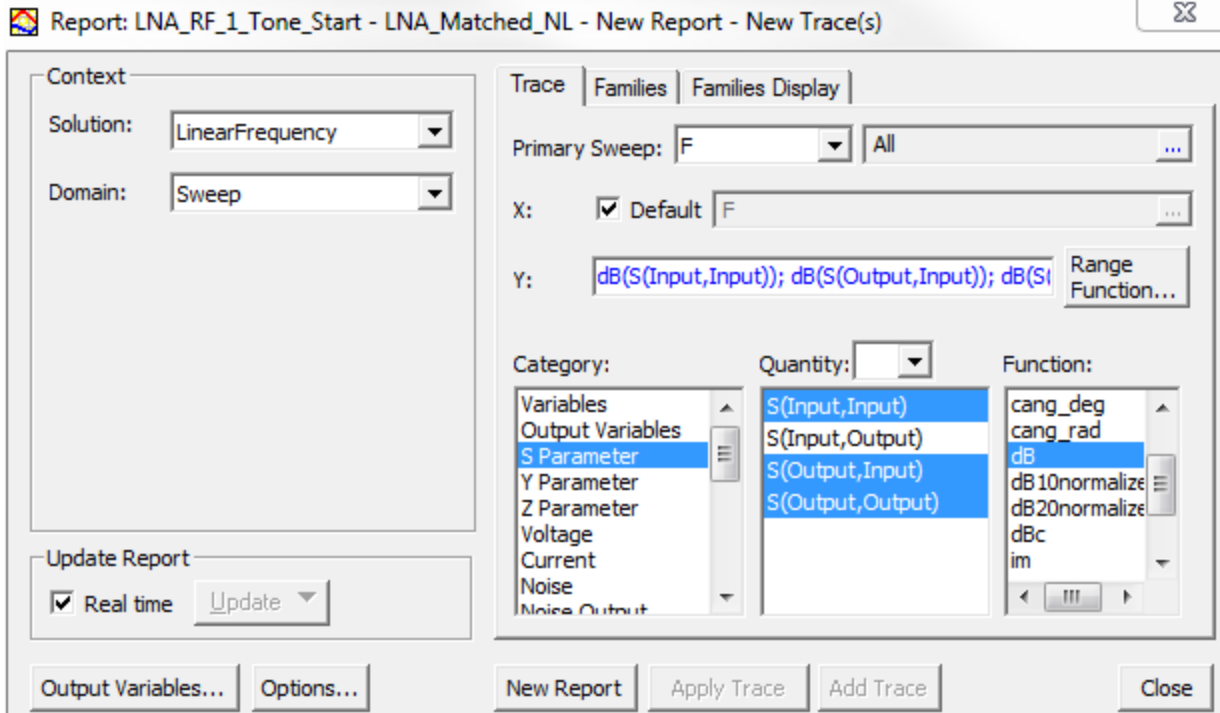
Report: LNA_RF_1_Tone_Start - LNA_Matched_NL - New Report - New Trace(s)

Context

Solution: LinearFrequency

Domain: Sweep

Update Report

Real time Update

Trace Families Families Display

Primary Sweep: F All ...

X: Default F ...

Y: dB(S(Input,Input)); dB(S(Output,Input)); dB(S(

Range Function...

Category:

Variables
Output Variables
S Parameter
Y Parameter
Z Parameter
Voltage
Current
Noise
Noise Output

Quantity:

S(Input,Input)
S(Input,Output)
S(Output,Input)
S(Output,Output)

Function:

cang_deg
cang_rad
dB
dB10normalize
dB20normalize
dBc
im

Output Variables... Options... New Report Apply Trace Add Trace Close